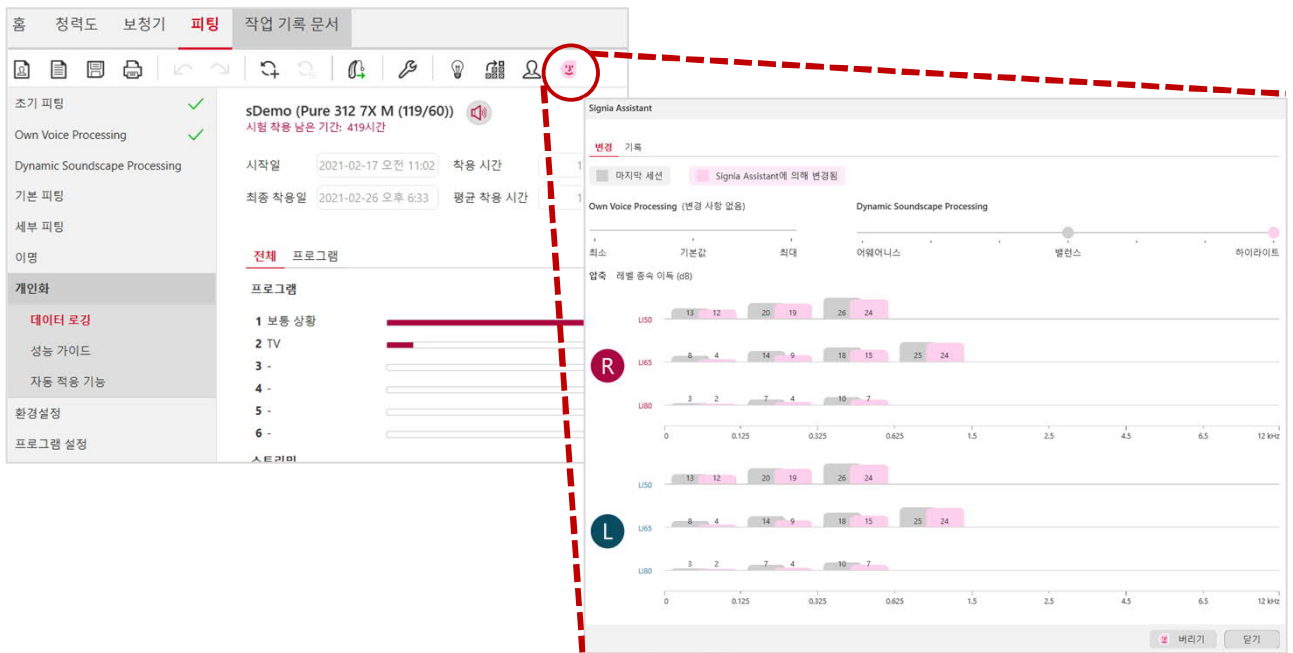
홈 청력도 보청기 피팅 작업 기록 문서

조기 피팅
Own Voice Processing
Dynamic Soundscape Processing
기본 피팅
세부 피팅
이명
개인화
데이터 로깅
성능 가이드
자동 적응 기능
환경설정
프로그램 설정

sDemo (Pure 312 7X M (119/60))
시험 착용 남은 기간: 419시간

시작일 2021-02-17 오전 11:02 착용 시간
최종 착용일 2021-02-26 오후 6:33 평균 착용 시간

전체 프로그램
프로그램
1 보통 상황
2 TV
3 -
4 -
5 -
6 -
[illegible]

Signia Assistant
변경 기록
마지막 세션 Signia Assistant에 의해 변경됨
Own Voice Processing (변경 사항 없음)
최소 기본값 최대
Dynamic Soundscape Processing
어웨어니스 밸런스 하이라이트
압축 레벨 증속 이득 (dB)

R
LI50 13 12 20 19 26 24
LI65 8 4 14 9 18 15 25 24
LI80 3 2 7 4 10 7
0 0.125 0.325 0.625 1.5 2.5 4.5 6.5 12 kHz

L
LI50 13 12 20 19 26 24
LI65 8 4 14 9 18 15 25 24
LI80 3 2 7 4 10 7
0 0.125 0.325 0.625 1.5 2.5 4.5 6.5 12 kHz

버리기 닫기